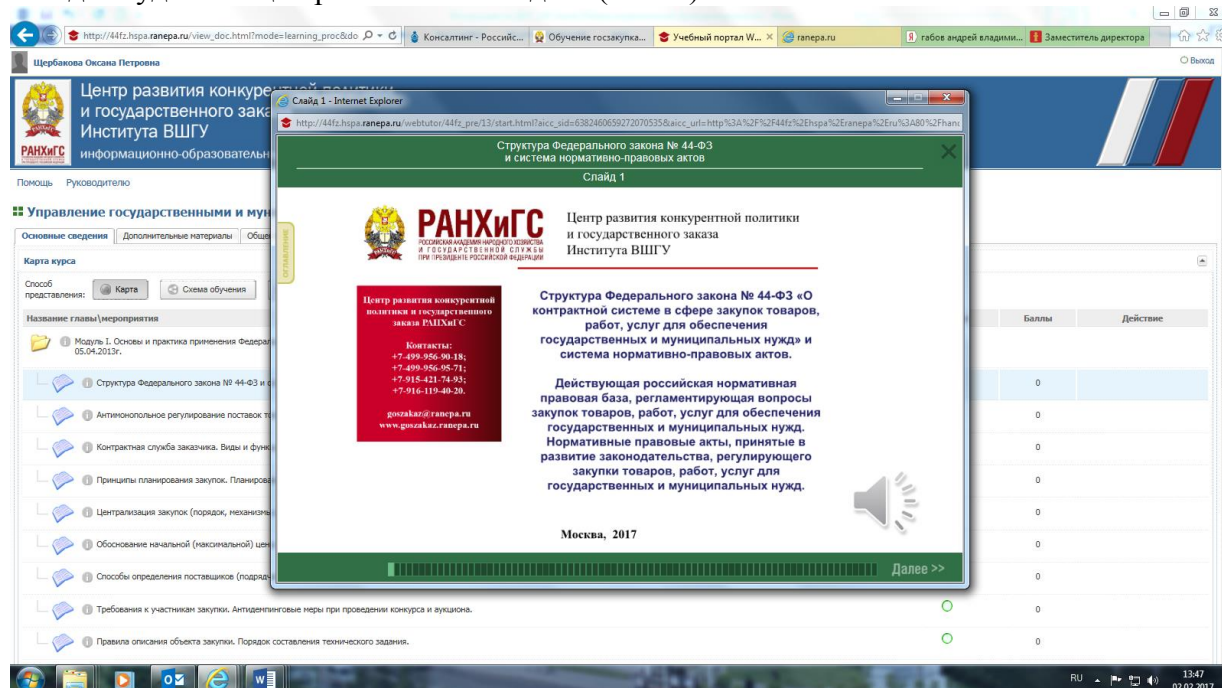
http://44fz.hspa.ranepa.ru/view_doc.html?mode=learning_proc&do
Консалтинг - Российс...
Обучение госзакупка...
Учебный портал W...
ranepa.ru
габов андрей владими...
Заместитель директора

Щербакова Оксана Петровна
Выход

Центр развития конкурентной политики и государственного зака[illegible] Института ВШГУ
информационно-образовательн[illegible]

Помощь Руководителю

Управление государственными и му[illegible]

Основные сведения | Дополнительные материалы | Общ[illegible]

Карта курса

Способ представления: Карта | Схема обучения

Название главы\мероприятия

Модуль I. Основы и практика применения Федерал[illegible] 05.04.2013г.

Структура Федерального закона № 44-ФЗ и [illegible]

Антимонопольное регулирование поставок т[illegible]

Контрактная служба заказчика. Виды и функ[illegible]

Принципы планирования закупок. Планиров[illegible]

Централизация закупок (порядок, механизм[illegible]

Обоснование начальной (максимальной) цен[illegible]

Способы определения поставщиков (подряд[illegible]

Требования к участникам закупки. Антидемпинговые меры при проведении конкурса и аукциона.

Правила описания объекта закупки. Порядок составления технического задания.

Баллы | Действие
0
0
0
0
0
0
0
0
0

Слайд 1 - Internet Explorer
http://44fz.hspa.ranepa.ru/webtutor/44fz_pre/13/start.html?aicc_sid=6382460659272070535&aicc_url=http%3A%2F%2F44fz%2Ehspa%2Eranepa%2Eru%3A80%2Fhanc

Структура Федерального закона № 44-ФЗ и система нормативно-правовых актов
Слайд 1

ОГЛАВЛЕНИЕ

РАНХиГС
РОССИЙСКАЯ АКАДЕМИЯ НАРОДНОГО ХОЗЯЙСТВА И ГОСУДАРСТВЕННОЙ СЛУЖБЫ ПРИ ПРЕЗИДЕНТЕ РОССИЙСКОЙ ФЕДЕРАЦИИ

Центр развития конкурентной политики и государственного заказа Института ВШГУ

Центр развития конкурентной политики и государственного заказа РАНХиГС

Контакты:
+7-499-956-90-18;
+7-499-956-95-71;
+7-915-421-74-93;
+7-916-119-40-20.

goszakaz@ranepa.ru
www.goszakaz.ranepa.ru

Структура Федерального закона № 44-ФЗ «О контрактной системе в сфере закупок товаров, работ, услуг для обеспечения государственных и муниципальных нужд» и система нормативно-правовых актов.

Действующая российская нормативная правовая база, регламентирующая вопросы закупок товаров, работ, услуг для обеспечения государственных и муниципальных нужд. Нормативные правовые акты, принятые в развитие законодательства, регулирующего закупки товаров, работ, услуг для государственных и муниципальных нужд.

Москва, 2017

Далее >>

RU 13:47 02.02.2017